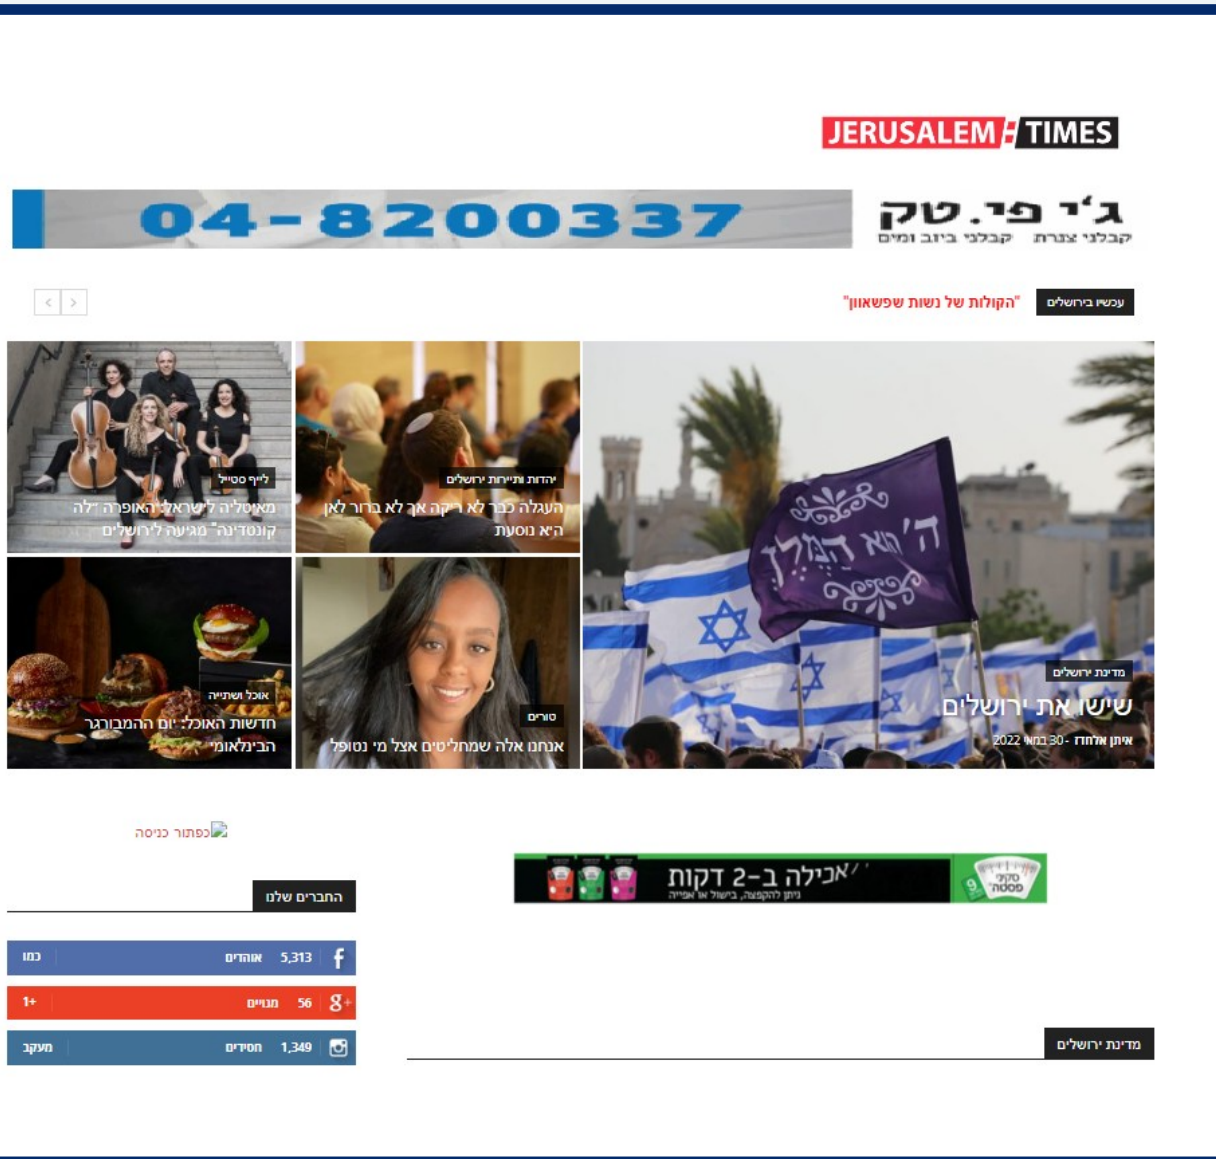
JERUSALEM TIMES

04-8200337

ג'י פי.טק
קבלני צנרת קבלני ביוב ומים

עכשיו בירושלים "הקולות של נשות שפשאוון"

מדינת ירושלים
שישו את ירושלים
איתן אלחדז - 30 במאי 2022

יהדות ותיירות ירושלים
העגלה כבר לא ריקה אך לא ברור לאן היא נוסעת

לייף סטייל
מאיטליה לישראל: האופרה "לה קונטדינה" מגיעה לירושלים

טורים
אנחנו אלה שמחליטים אצל מי נטופל

אוכל ושתייה
חדשות האוכל: יום ההמבורגר הבינלאומי

כפתור כניסה

החברים שלנו

5,313 אוהדים כמו
56 חסידים 1+
1,349 חסידים מעקב

אכילה ב-2 דקות
ניתן להקפצה, בישול או אפייה
סקיני פסטה
9

מדינת ירושלים